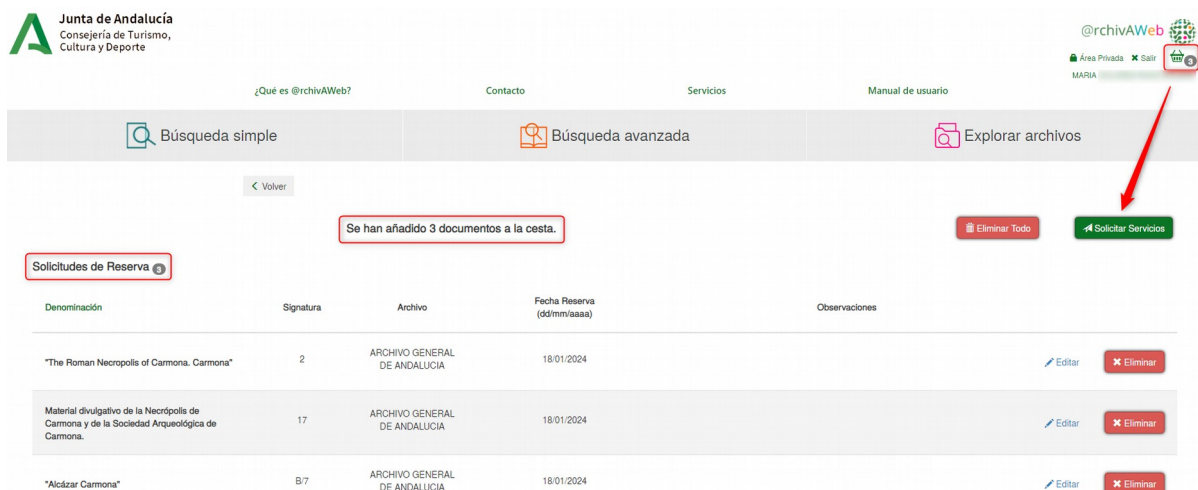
Junta de Andalucía
Consejería de Turismo, Cultura y Deporte

@rchivAWeb

Área Privada ✖ Salir 3

MARIA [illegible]

¿Qué es @rchivAWeb? Contacto Servicios Manual de usuario

Búsqueda simple Búsqueda avanzada Explorar archivos

< Volver

Se han añadido 3 documentos a la cesta.

Eliminar Todo

Solicitar Servicios

Solicitudes de Reserva 3

| Denominación | Signatura | Archivo | Fecha Reserva (dd/mm/aaaa) | Observaciones | | |
|---|---|---|---|---|---|---|
| "The Roman Necropolis of Carmona. Carmona" | 2 | ARCHIVO GENERAL DE ANDALUCIA | 18/01/2024 | | Editar | ✖ Eliminar |
| Material divulgativo de la Necrópolis de Carmona y de la Sociedad Arqueológica de Carmona. | 17 | ARCHIVO GENERAL DE ANDALUCIA | 18/01/2024 | | Editar | ✖ Eliminar |
| "Alcázar Carmona" | B/7 | ARCHIVO GENERAL DE ANDALUCIA | 18/01/2024 | | Editar | ✖ Eliminar |